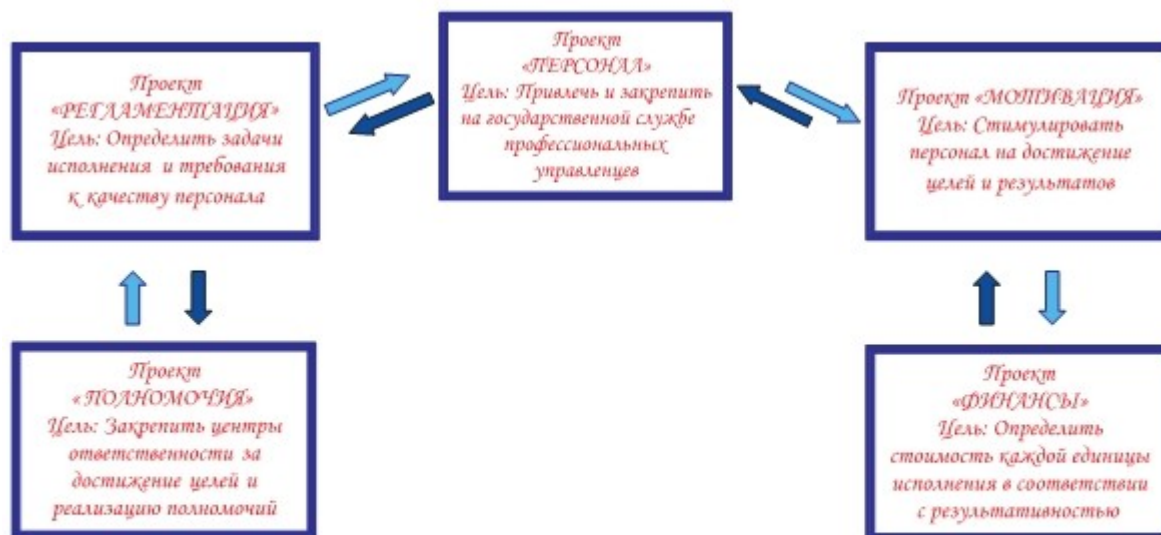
Проект «РЕГЛАМЕНТАЦИЯ»
Цель: Определить задачи исполнения и требования к качеству персонала

Проект «ПЕРСОНАЛ»
Цель: Привлечь и закрепить на государственной службе профессиональных управленцев

Проект «МОТИВАЦИЯ»
Цель: Стимулировать персонал на достижение целей и результатов

Проект « ПОЛНОМОЧИЯ»
Цель: Закрепить центры ответственности за достижение целей и реализацию полномочий

Проект «ФИНАНСЫ»
Цель: Определить стоимость каждой единицы исполнения в соответствии с результативностью